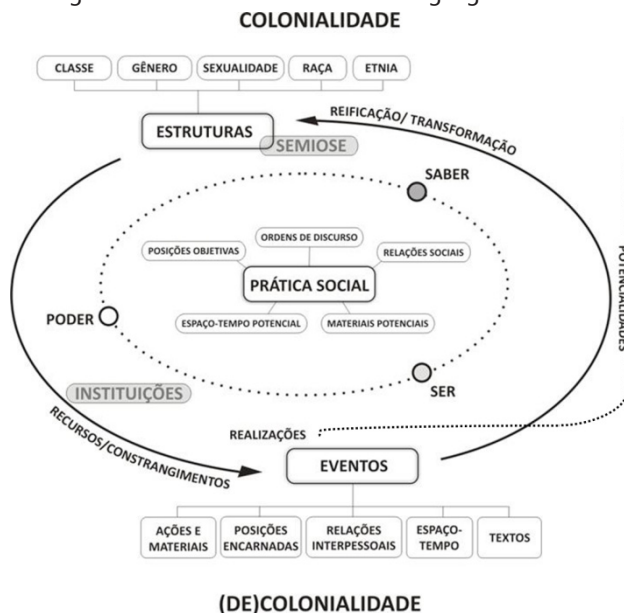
COLONIALIDADE

CLASSE
GÊNERO
SEXUALIDADE
RAÇA
ETNIA

ESTRUTURAS
REIFICAÇÃO/ TRANSFORMAÇÃO
SEMIOSE
SABER
ORDENS DE DISCURSO
POSIÇÕES OBJETIVAS
RELAÇÕES SOCIAIS
PRÁTICA SOCIAL
PODER
ESPAÇO-TEMPO POTENCIAL
MATERIAIS POTENCIAIS
POTENCIALIDADES
INSTITUIÇÕES
SER
REALIZAÇÕES
RECURSOS/CONSTRANGIMENTOS
EVENTOS

AÇÕES E MATERIAIS
POSIÇÕES ENCARNADAS
RELAÇÕES INTERPESSOAIS
ESPAÇO-TEMPO
TEXTOS

(DE)COLONIALIDADE